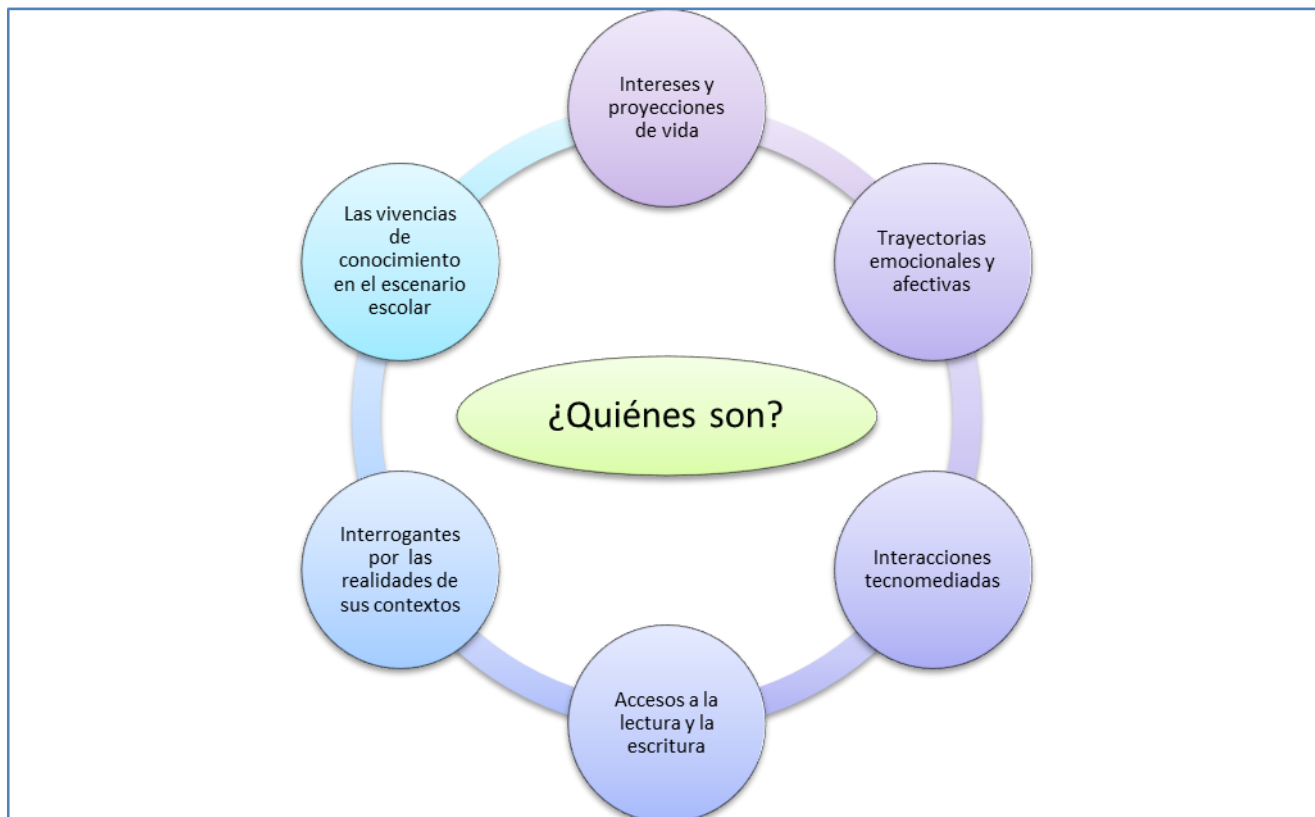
Intereses y proyecciones de vida

Trayectorias emocionales y afectivas

Interacciones tecnomediadas

Accesos a la lectura y la escritura

Interrogantes por las realidades de sus contextos

Las vivencias de conocimiento en el escenario escolar

¿Quiénes son?